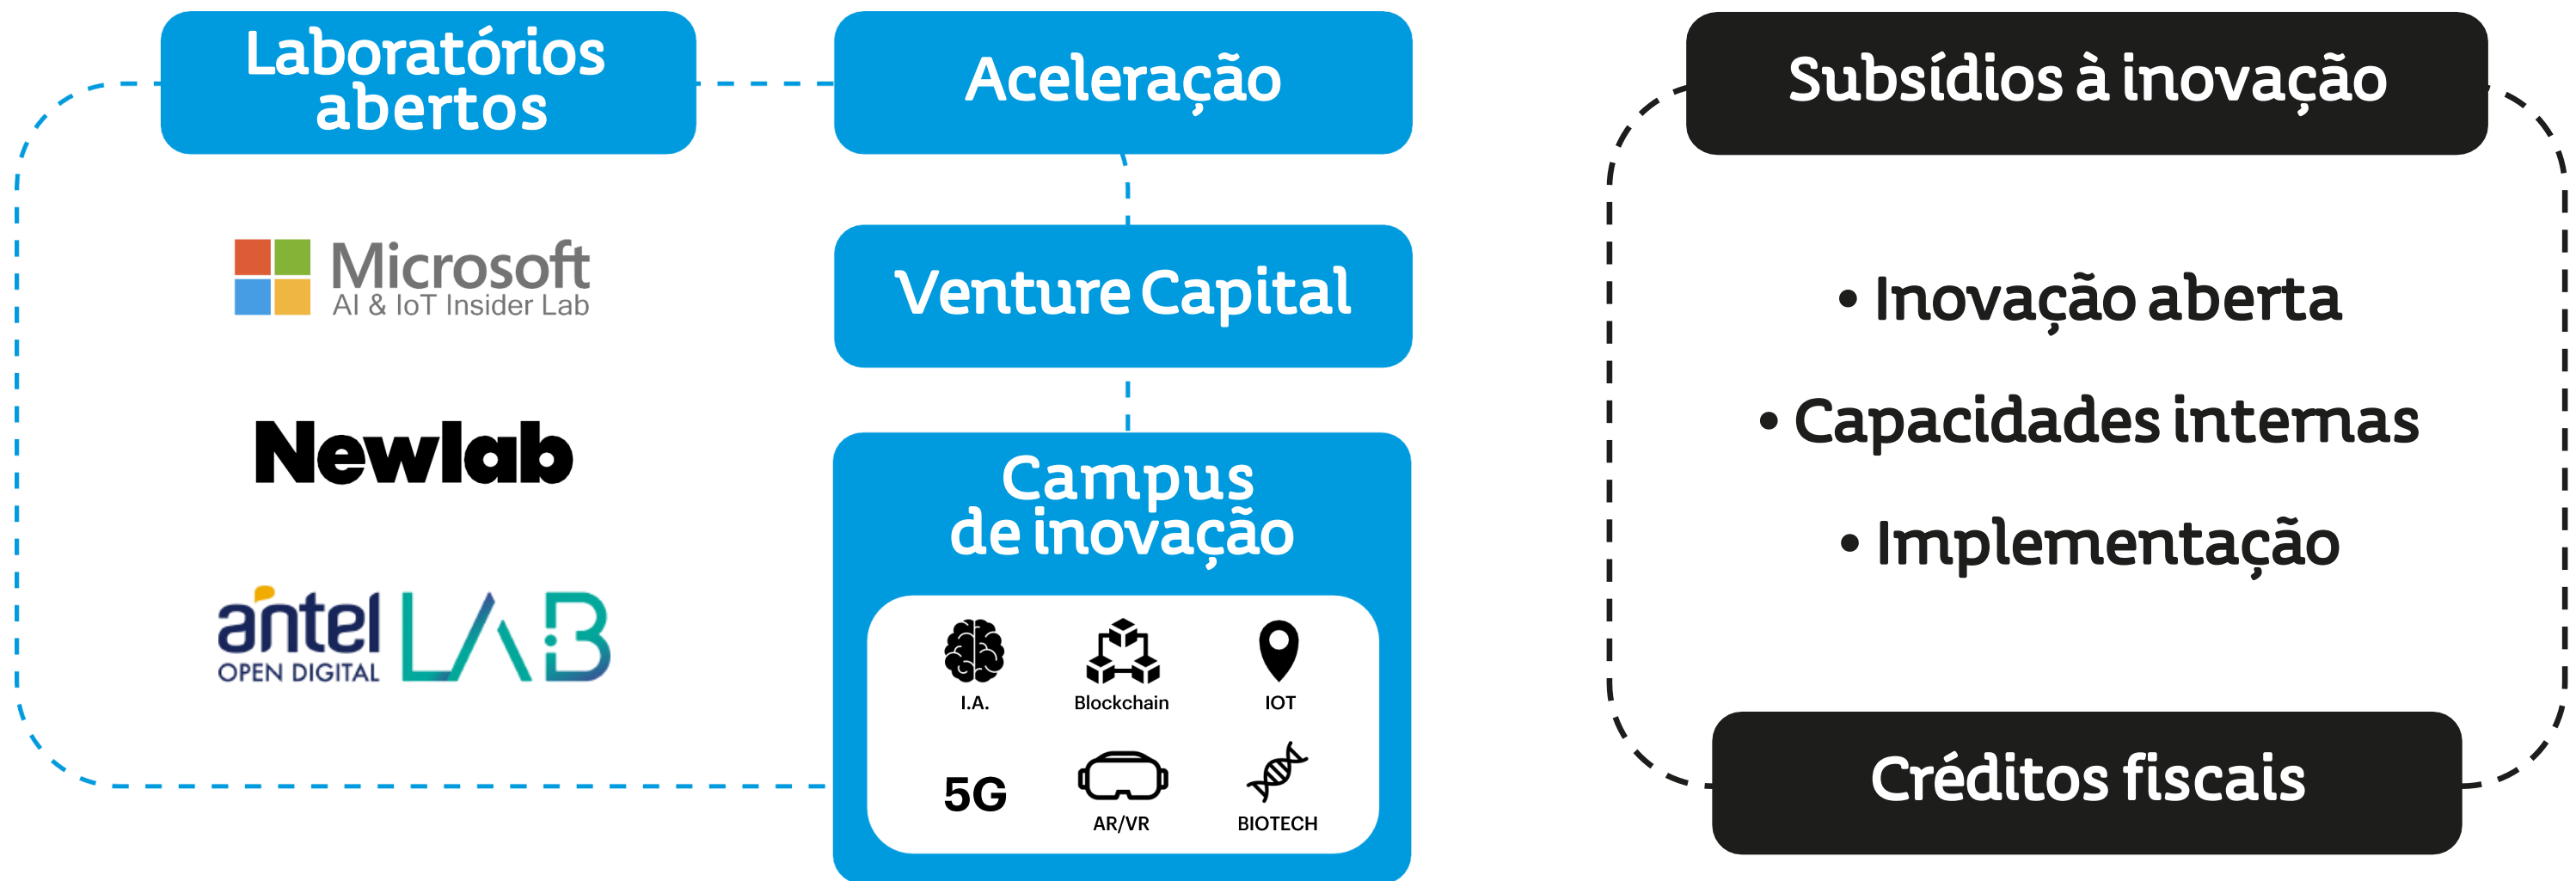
Laboratórios abertos

Microsoft
AI & IoT Insider Lab

Newlab

antel OPEN DIGITAL LAB

Aceleração

Venture Capital

Campus de inovação

I.A.

Blockchain

IOT

5G

AR/VR

BIOTECH

Subsídios à inovação

• Inovação aberta

• Capacidades internas

• Implementação

Créditos fiscais